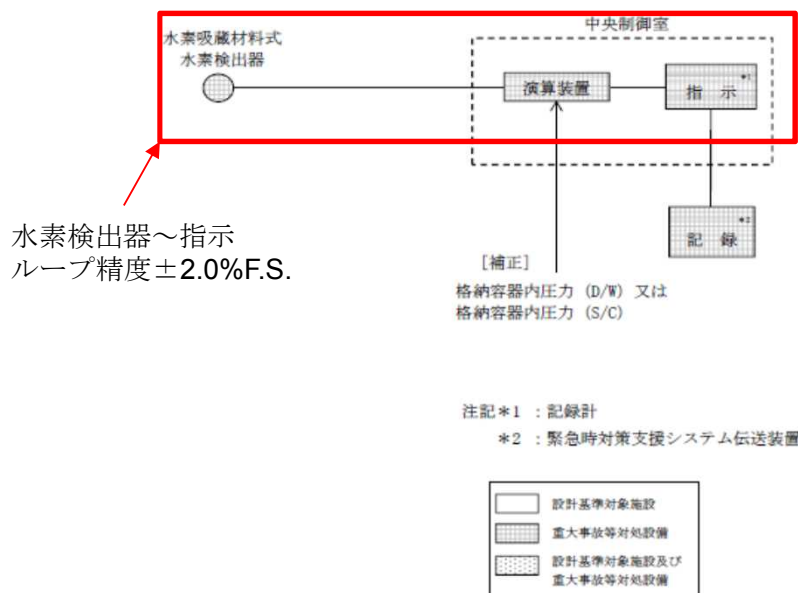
水素吸蔵材料式
水素検出器

中央制御室

演算装置

指示 *1

記録 *2

水素検出器～指示
ループ精度±2.0%F.S.

[補正]
格納容器内圧力 (D/W) 又は
格納容器内圧力 (S/C)

注記＊1 ：記録計
＊2 ：緊急時対策支援システム伝送装置

設計基準対象施設
重大事故等対処設備
設計基準対象施設及び
重大事故等対処設備